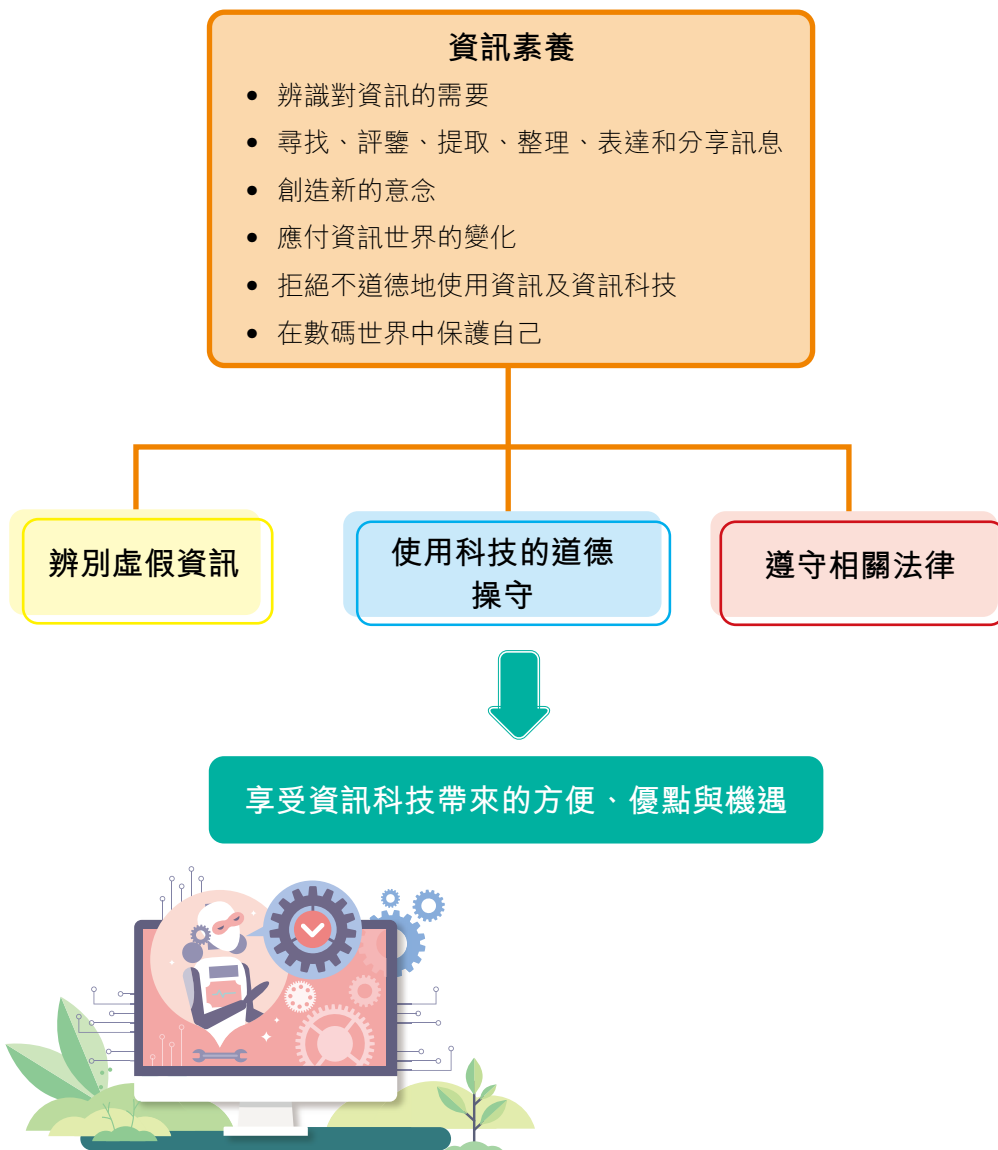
資訊素養

- 辨識對資訊的需要
- 尋找、評鑒、提取、整理、表達和分享訊息
- 創造新的意念
- 應付資訊世界的變化
- 拒絕不道德地使用資訊及資訊科技
- 在數碼世界中保護自己

辨別虛假資訊

使用科技的道德操守

遵守相關法律

享受資訊科技帶來的方便、優點與機遇